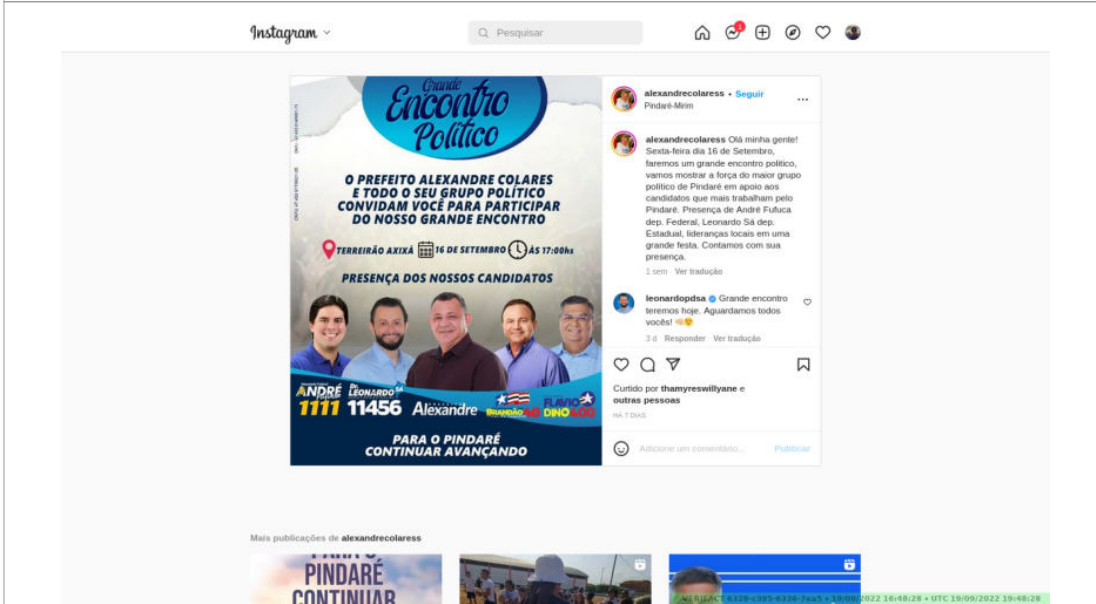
Instagram

Pesquisar

1

Grande Encontro Político

O PREFEITO ALEXANDRE COLARES E TODO O SEU GRUPO POLÍTICO CONVIDAM VOCÊ PARA PARTICIPAR DO NOSSO GRANDE ENCONTRO

TERREIRÃO AXIXÁ 16 DE SETEMBRO ÀS 17:00hs

PRESENÇA DOS NOSSOS CANDIDATOS

ANDRÉ 1111 LEONARDO SÁ 11456 Alexandre BRANDÃO 40 FLÁVIO DINO 400

PARA O PINDARÉ CONTINUAR AVANÇANDO

alexandrecolaress • Seguir
Pindaré-Mirim

alexandrecolaress Olá minha gente! Sexta-feira dia 16 de Setembro, faremos um grande encontro político, vamos mostrar a força do maior grupo político de Pindaré em apoio aos candidatos que mais trabalham pelo Pindaré. Presença de André Fufuca dep. Federal, Leonardo Sá dep. Estadual, lideranças locais em uma grande festa. Contamos com sua presença.
1 sem Ver tradução

leonardopdsa Grande encontro teremos hoje. Aguardamos todos vocês! 👊😍
3 d Responder Ver tradução

Curtido por thamyreswillyane e outras pessoas
HÁ 7 DIAS

Adicione um comentário... Publicar

Mais publicações de alexandrecolaress

PINDARÉ CONTINUAR

VERIFACT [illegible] 2022 16:48:28 • UTC 19/09/2022 19:48:28